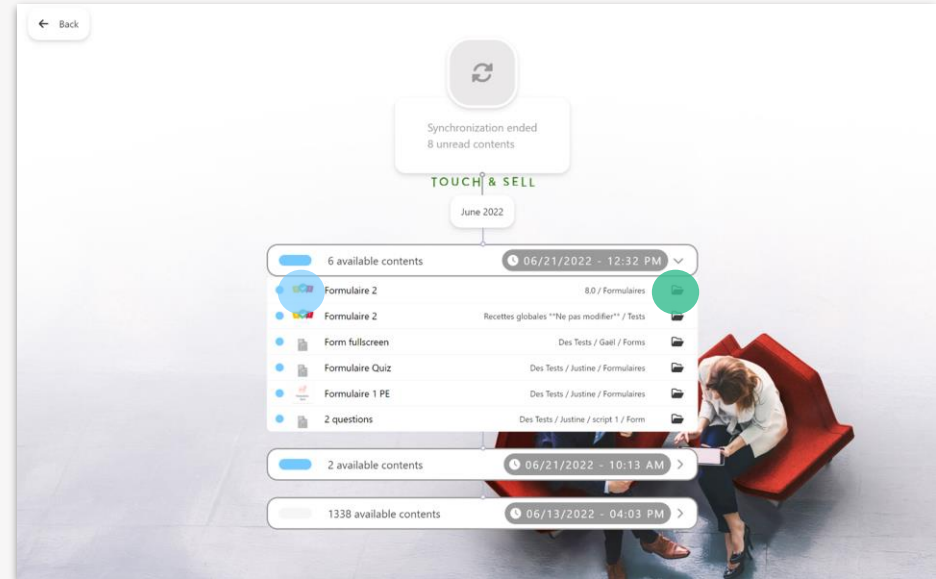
Back

Synchronization ended
8 unread contents

TOUCH & SELL

June 2022

6 available contents 06/21/2022 - 12:32 PM

Formulaire 2 8.0 / Formulaires
Formulaire 2 Recettes globales **Ne pas modifier** / Tests
Form fullscreen Des Tests / Gaël / Forms
Formulaire Quiz Des Tests / Justine / Formulaires
Formulaire 1 PE Des Tests / Justine / Formulaires
2 questions Des Tests / Justine / script 1 / Form

2 available contents 06/21/2022 - 10:13 AM

1338 available contents 06/13/2022 - 04:03 PM